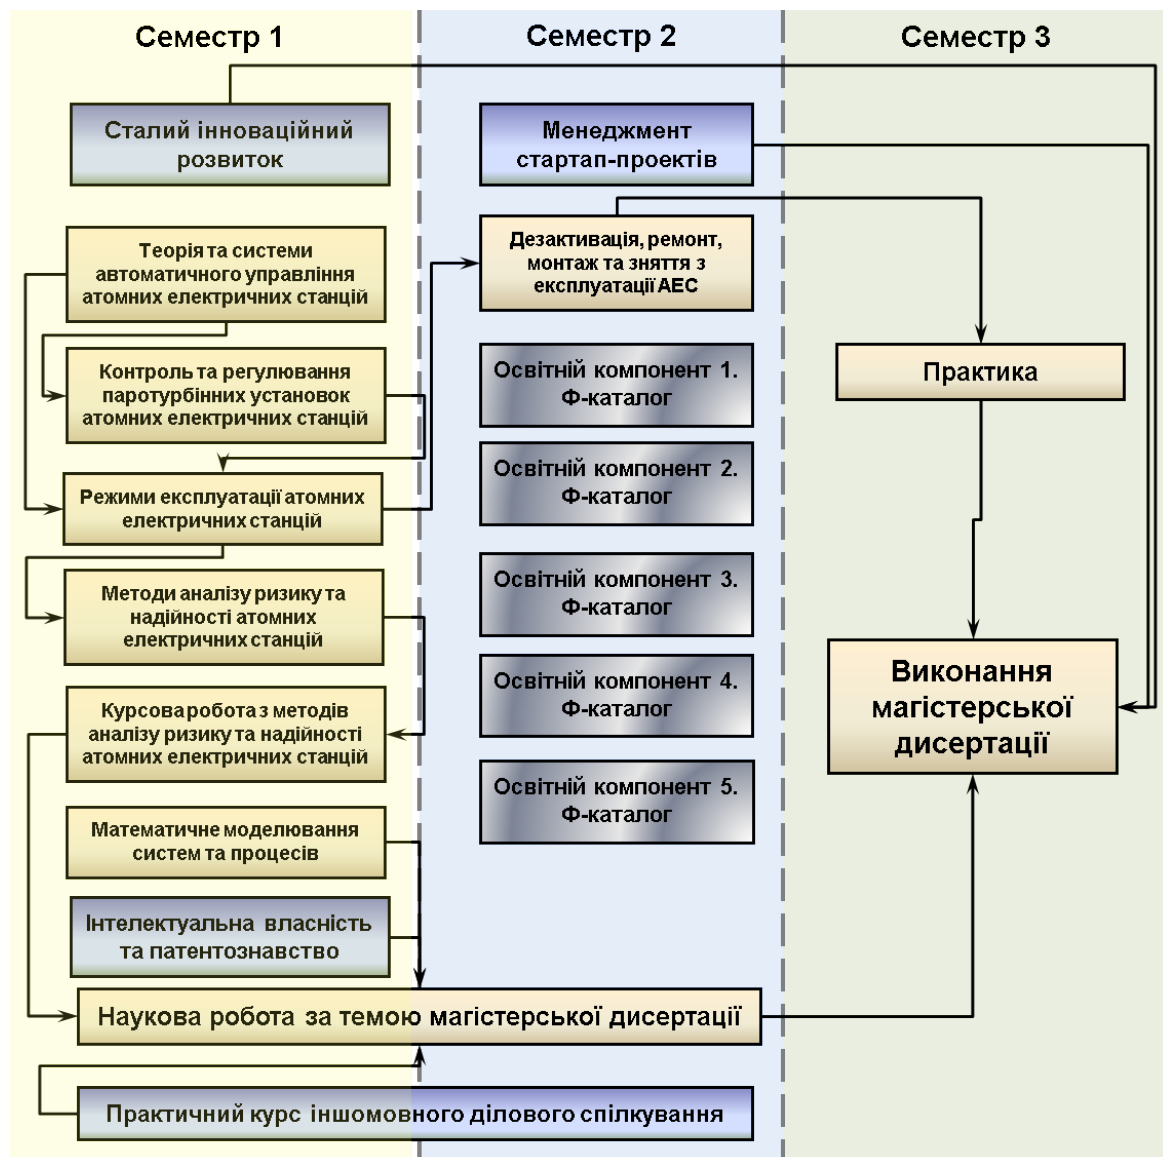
Семестр 1

Семестр 2

Семестр 3

Сталий інноваційний розвиток

Менеджмент стартап-проектів

Теорія та системи автоматичного управління атомних електричних станцій

Дезактивація, ремонт, монтаж та зняття з експлуатації АЕС

Контроль та регулювання паротурбінних установок атомних електричних станцій

Освітній компонент 1. Ф-каталог

Практика

Освітній компонент 2. Ф-каталог

Режими експлуатації атомних електричних станцій

Освітній компонент 3. Ф-каталог

Методи аналізу ризику та надійності атомних електричних станцій

Виконання магістерської дисертації

Освітній компонент 4. Ф-каталог

Курсова робота з методів аналізу ризику та надійності атомних електричних станцій

Освітній компонент 5. Ф-каталог

Математичне моделювання систем та процесів

Інтелектуальна власність та патентознавство

Наукова робота за темою магістерської дисертації

Практичний курс іншомовного ділового спілкування